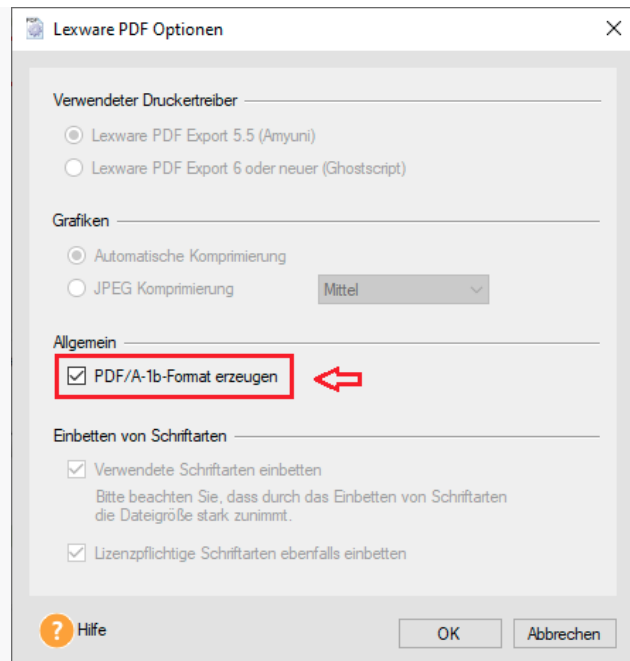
Lexware PDF Optionen

Verwendeter Druckertreiber

Lexware PDF Export 5.5 (Amyuni)

Lexware PDF Export 6 oder neuer (Ghostscript)

Grafiken

Automatische Komprimierung

JPEG Komprimierung

Mittel

Allgemein

PDF/A-1b-Format erzeugen

Einbetten von Schriftarten

Verwendete Schriftarten einbetten

Bitte beachten Sie, dass durch das Einbetten von Schriftarten die Dateigröße stark zunimmt.

Lizenzpflichtige Schriftarten ebenfalls einbetten

Hilfe

OK

Abbrechen